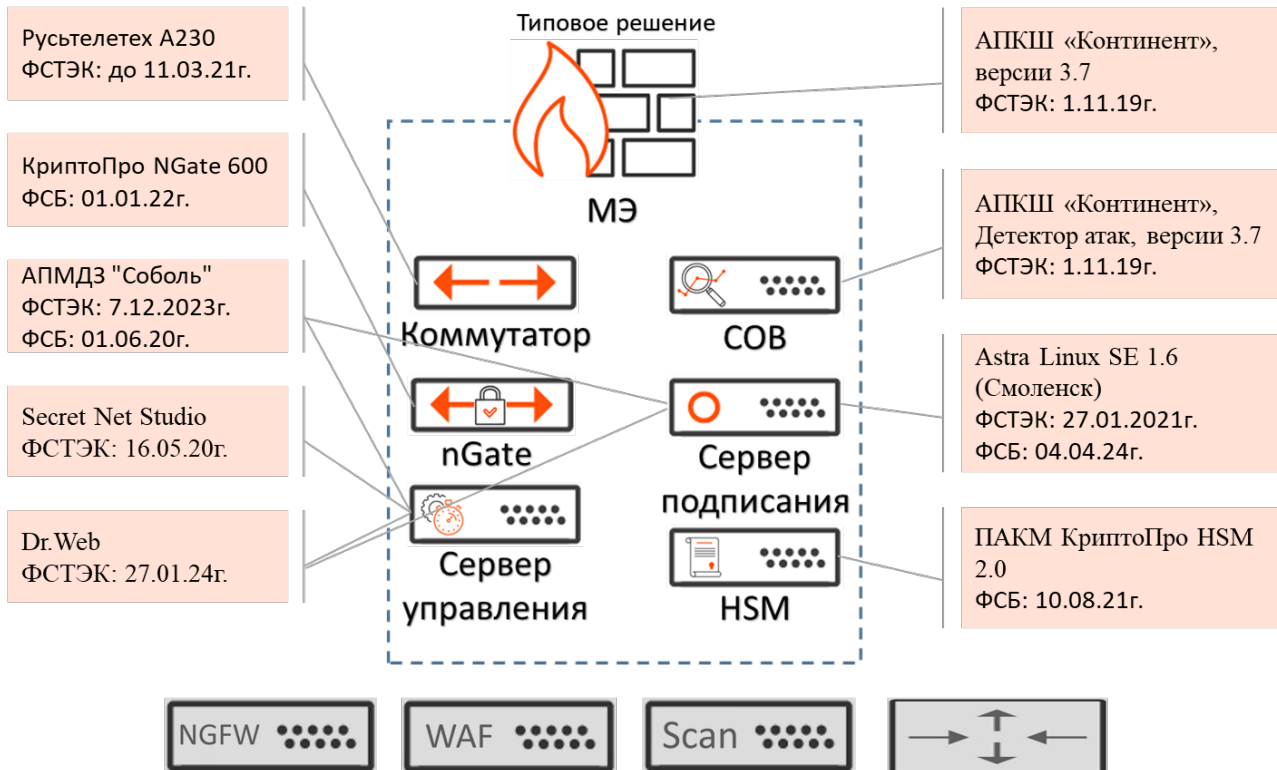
Типовое решение

Русьтелетех А230
ФСТЭК: до 11.03.21г.

КриптоПро NGate 600
ФСБ: 01.01.22г.

АПМДЗ "Соболь"
ФСТЭК: 7.12.2023г.
ФСБ: 01.06.20г.

Secret Net Studio
ФСТЭК: 16.05.20г.

Dr.Web
ФСТЭК: 27.01.24г.

МЭ

Коммутатор

СОВ

nGate

Сервер подписания

Сервер управления

HSM

АПКШ «Континент», версии 3.7
ФСТЭК: 1.11.19г.

АПКШ «Континент», Детектор атак, версии 3.7
ФСТЭК: 1.11.19г.

Astra Linux SE 1.6 (Смоленск)
ФСТЭК: 27.01.2021г.
ФСБ: 04.04.24г.

ПАКМ КриптоПро HSM 2.0
ФСБ: 10.08.21г.

NGFW

WAF

Scan